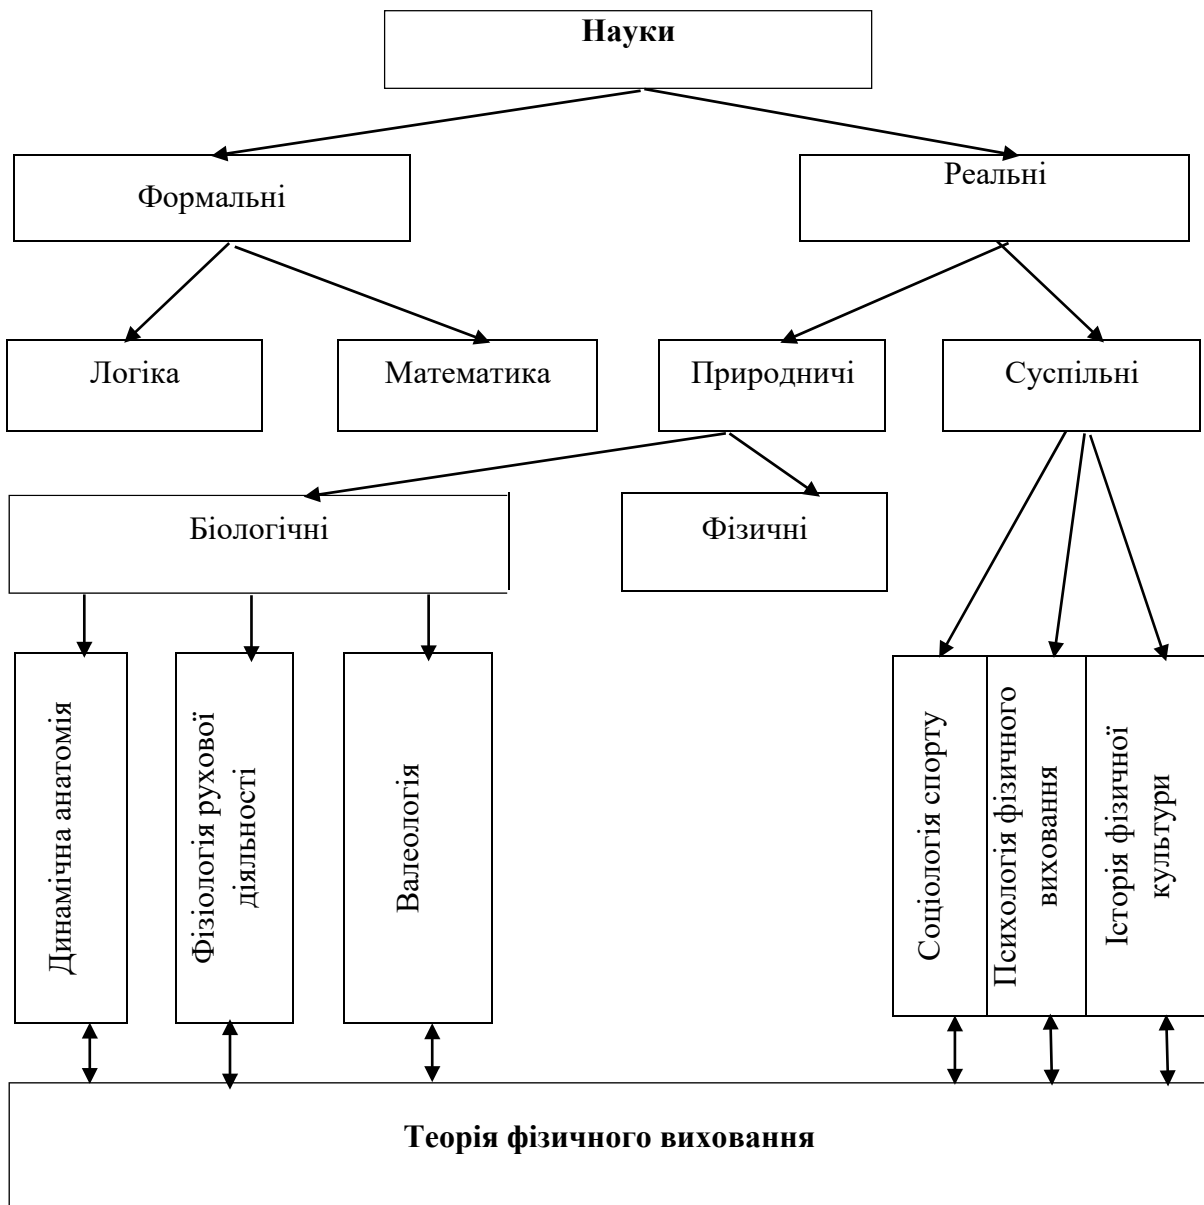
Науки

Формальні

Реальні

Логіка

Математика

Природничі

Суспільні

Біологічні

Фізичні

Динамічна анатомія

Фізіологія рухової діяльності

Валеологія

Соціологія спорту

Психологія фізичного виховання

Історія фізичної культури

Теорія фізичного виховання